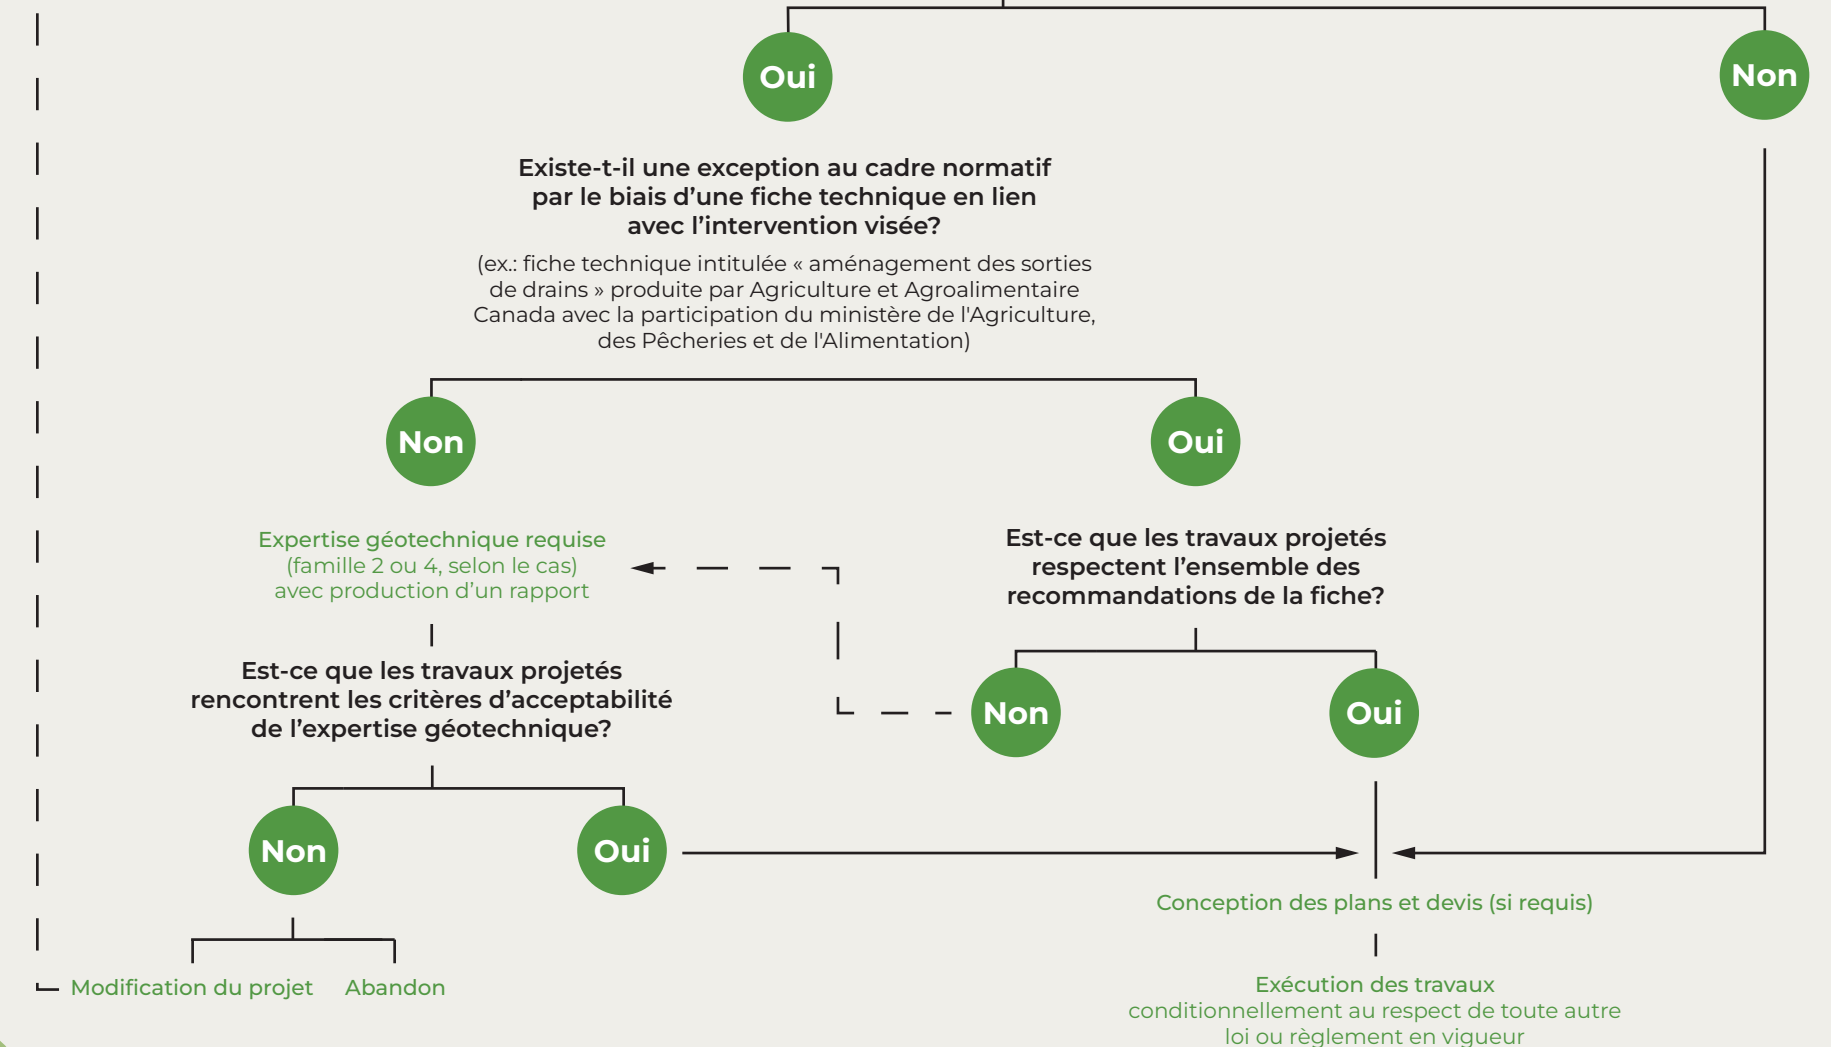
Oui

Non

Existe-t-il une exception au cadre normatif par le biais d'une fiche technique en lien avec l'intervention visée?

(ex.: fiche technique intitulée « aménagement des sorties de drains » produite par Agriculture et Agroalimentaire Canada avec la participation du ministère de l'Agriculture, des Pêcheries et de l'Alimentation)

Non

Oui

Expertise géotechnique requise (famille 2 ou 4, selon le cas) avec production d'un rapport

Est-ce que les travaux projetés respectent l'ensemble des recommandations de la fiche?

Est-ce que les travaux projetés rencontrent les critères d'acceptabilité de l'expertise géotechnique?

Non

Oui

Non

Oui

Conception des plans et devis (si requis)

Modification du projet

Abandon

Exécution des travaux conditionnellement au respect de toute autre loi ou règlement en vigueur